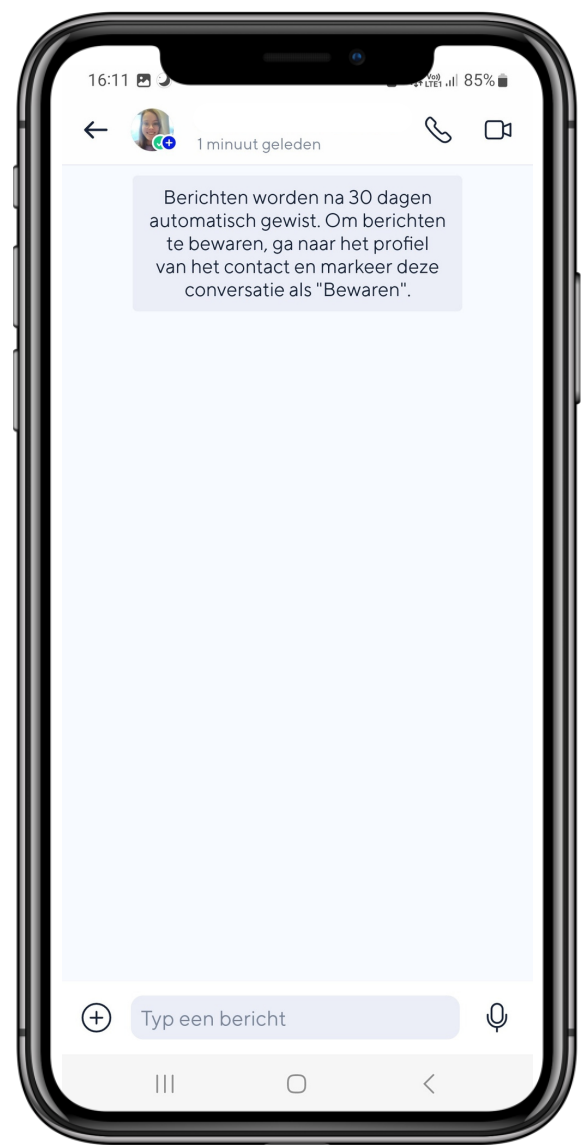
16:11

Vo) LTE1 85%

1 minuut geleden

Berichten worden na 30 dagen automatisch gewist. Om berichten te bewaren, ga naar het profiel van het contact en markeer deze conversatie als "Bewaren".

Typ een bericht